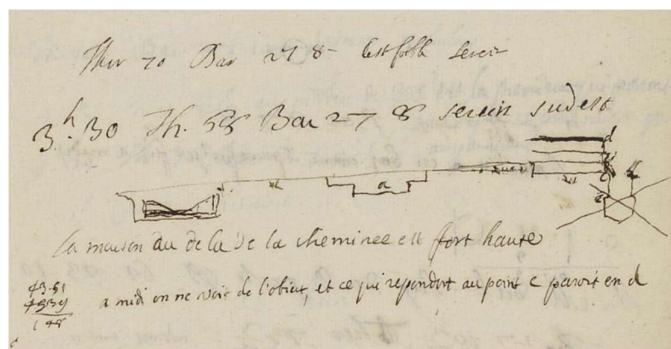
Ther 70 Bar 27 8 - Est foible Serein

3.h 30 Th. 55 Bar 27 8 serein sud est

a

d

c

la maison au de la de la cheminee est fort haute

43.51
+ 230
149

a midi on ne voit de l'objet et ce qui repondoit au point c paroit en d